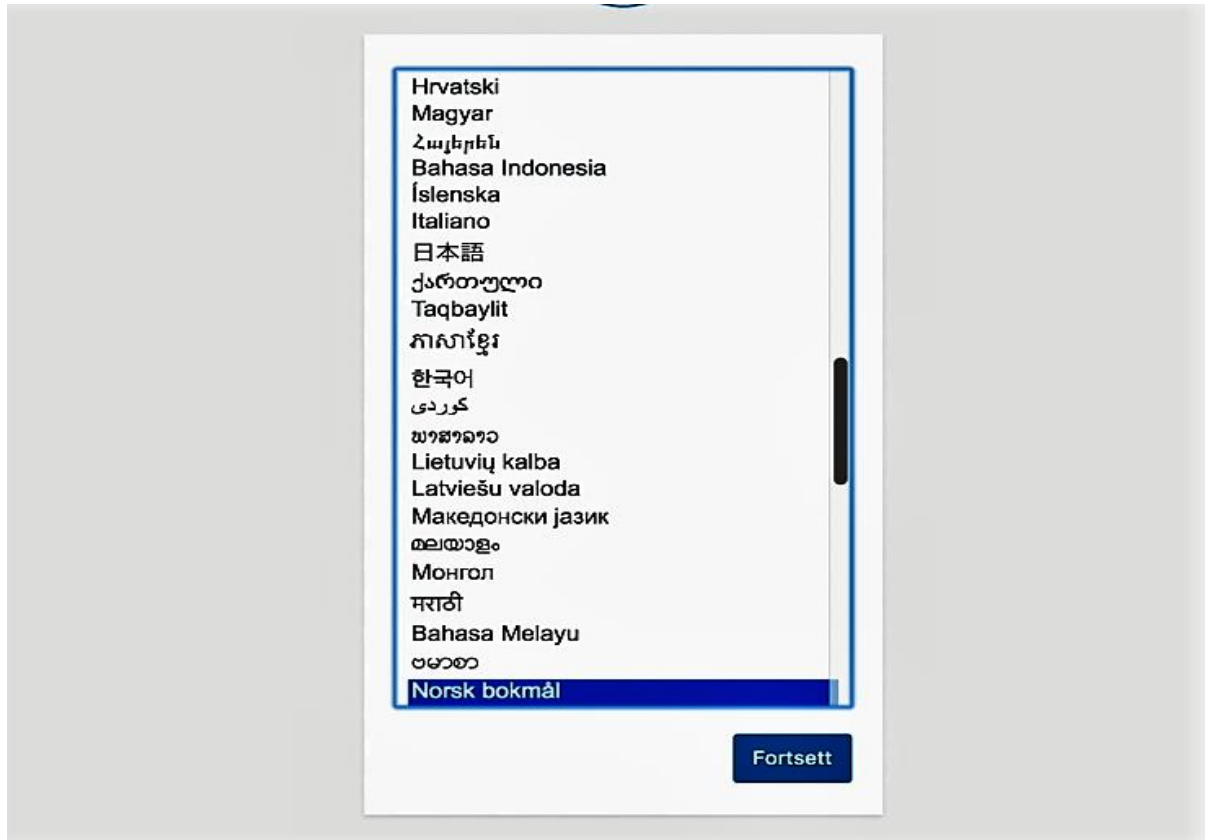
Hrvatski
Magyar
Հայերեն
Bahasa Indonesia
Íslenska
Italiano
日本語
ქართული
Taqbaylit
ភាសាខ្មែរ
한국어
کوردی
ພາສາລາວ
Lietuvių kalba
Latviešu valoda
Македонски јазик
മലയാളം
Монгол
मराठी
Bahasa Melayu
ဗမာစာ
Norsk bokmål

Fortsett